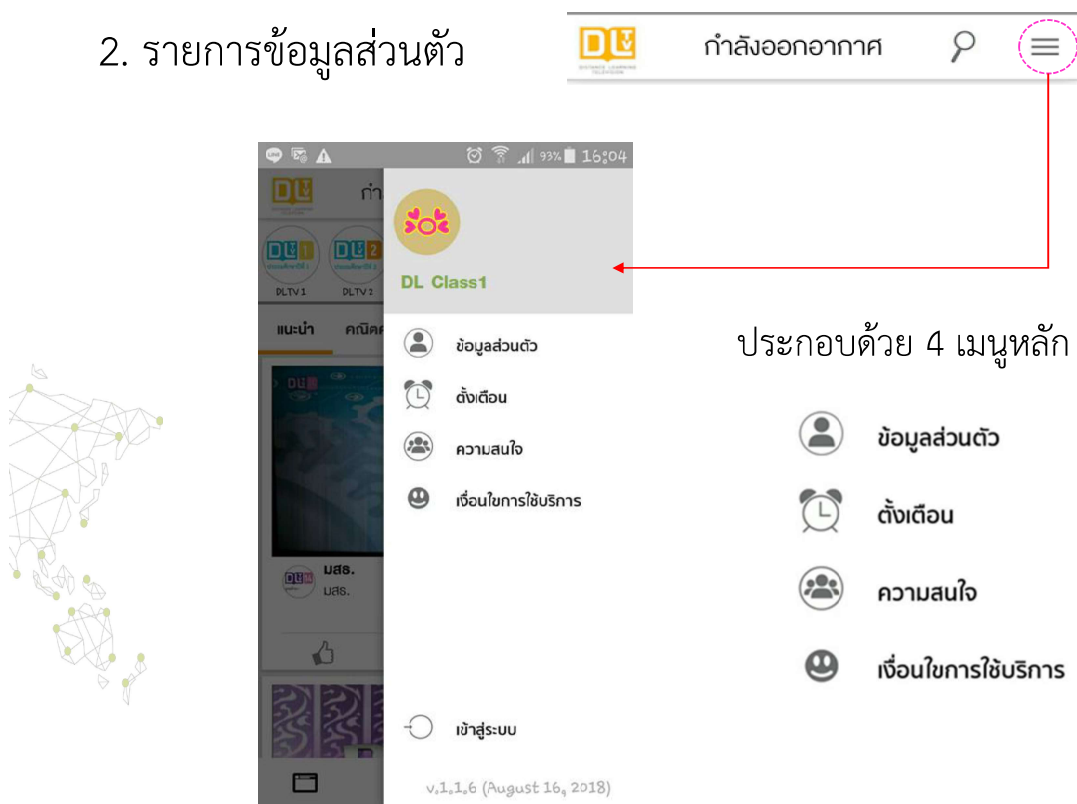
2. รายการข้อมูลส่วนตัว

DL กำลังออกอากาศ

93% 16:04

DL กำ

DLTV 1 DLTV 2

แนะนำ คณิตศ

มสธ.
มสธ.

DL Class1

ข้อมูลส่วนตัว
ตั้งเตือน
ความสนใจ
เงื่อนไขการใช้บริการ

เข้าสู่ระบบ

v.1.1.6 (August 16, 2018)

ประกอบด้วย 4 เมนูหลัก

ข้อมูลส่วนตัว
ตั้งเตือน
ความสนใจ
เงื่อนไขการใช้บริการ